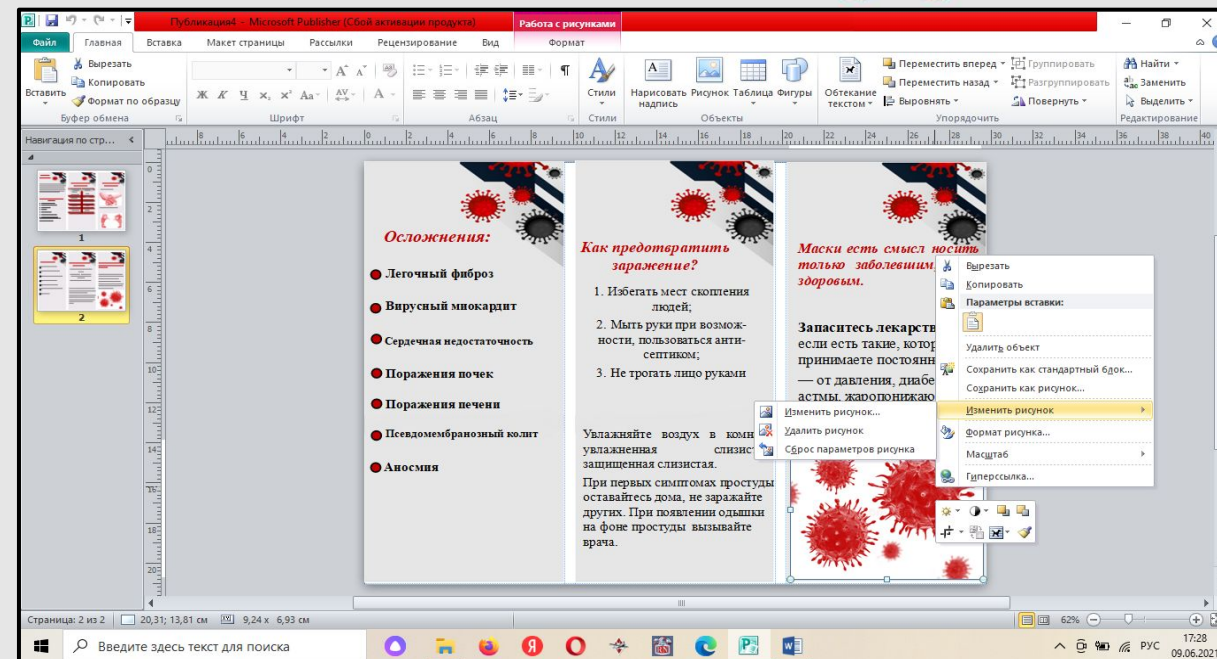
Публикация4 - Microsoft Publisher (Сбой активации продукта)
Работа с рисунками
Файл | Главная | Вставка | Макет страницы | Рассылки | Рецензирование | Вид | Формат

Вставить
Вырезать
Копировать
Формат по образцу
Буфер обмена
Шрифт
Абзац
Стили
Стили
Нарисовать надпись
Рисунок
Таблица
Фигуры
Объекты
Обтекание текстом
Переместить вперед
Переместить назад
Выровнять
Группировать
Разгруппировать
Повернуть
Упорядочить
Найти
Заменить
Выделить
Редактирование

Навигация по стр...
1
2

Осложнения:
Легочный фиброз
Вирусный миокардит
Сердечная недостаточность
Поражения почек
Поражения печени
Псевдомембранозный колит
Аносмия

Как предотвратить заражение?
1. Избегать мест скопления людей;
2. Мыть руки при возможности, пользоваться антисептиком;
3. Не трогать лицо руками

Увлажняйте воздух в комн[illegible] увлажненная слизист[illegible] защищенная слизистая.
При первых симптомах простуды оставайтесь дома, не заражайте других. При появлении одышки на фоне простуды вызывайте врача.

Маски есть смысл носить только заболевшим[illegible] здоровым.

Запаситесь лекарств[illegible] если есть такие, котор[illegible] принимаете постоянн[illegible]
— от давления, диабе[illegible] астмы, жаропонижаю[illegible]

Изменить рисунок...
Удалить рисунок
Сброс параметров рисунка

Вырезать
Копировать
Параметры вставки:
Удалить объект
Сохранить как стандартный блок...
Сохранить как рисунок...
Изменить рисунок
Формат рисунка...
Масштаб
Гиперссылка...

Страница: 2 из 2 | 20,31; 13,81 см | 9,24 x 6,93 см
62%

Введите здесь текст для поиска
РУС
17:28
09.06.2021